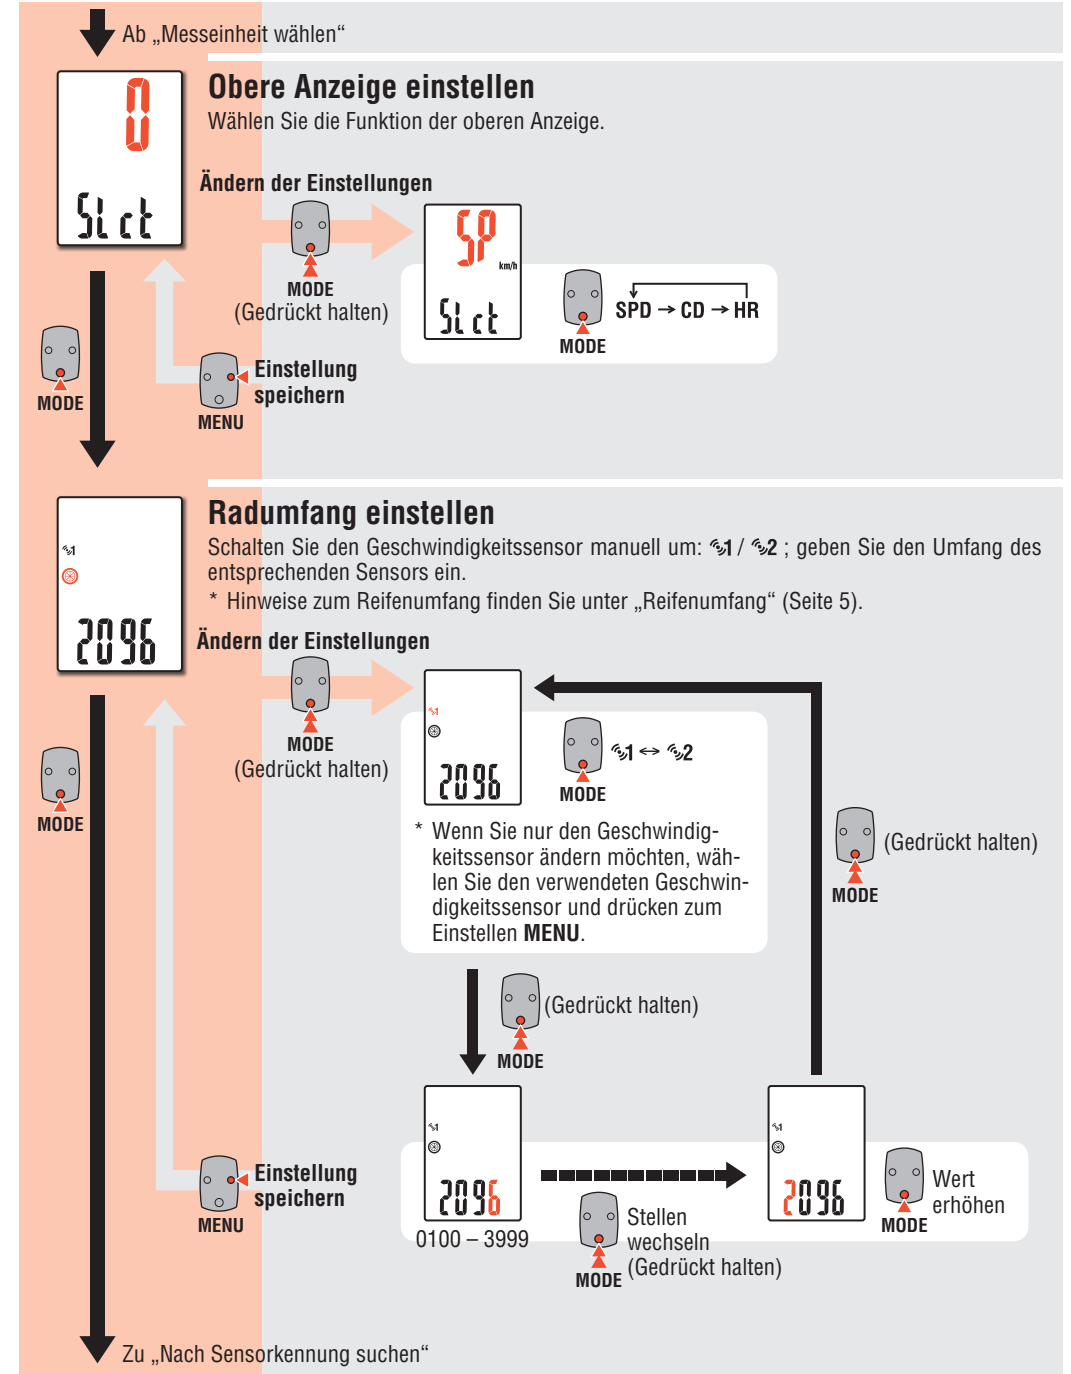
Ab „Messeinheit wählen“

0

SLct

Obere Anzeige einstellen

Wählen Sie die Funktion der oberen Anzeige.

Ändern der Einstellungen

MODE
(Gedrückt halten)

SP
km/h
SLct

MODE

SPD → CD → HR

MODE

Einstellung speichern
MENU

Radumfang einstellen

Schalten Sie den Geschwindigkeitssensor manuell um: 1 / 2 ; geben Sie den Umfang des entsprechenden Sensors ein.

* Hinweise zum Reifenumfang finden Sie unter „Reifenumfang“ (Seite 5).

2096

Ändern der Einstellungen

MODE
(Gedrückt halten)

MODE

2096

MODE

1 ↔ 2

* Wenn Sie nur den Geschwindigkeitssensor ändern möchten, wählen Sie den verwendeten Geschwindigkeitssensor und drücken zum Einstellen **MENU**.

(Gedrückt halten)
MODE

(Gedrückt halten)
MODE

Einstellung speichern
MENU

2096
0100 – 3999

Stellen wechseln
MODE (Gedrückt halten)

2096

Wert erhöhen
MODE

Zu „Nach Sensorkennung suchen“